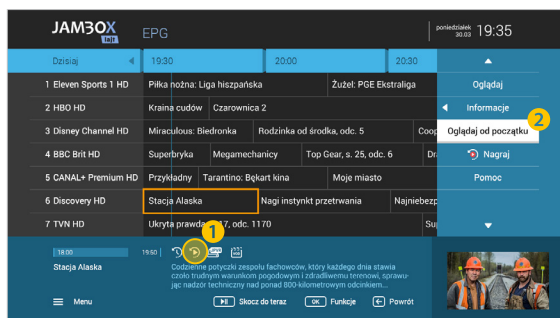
JAMBOX
EPG
poniedziałek 30.03 19:35

Dzisiaj | 19:30 | 20:00 | 20:30

| | | | | |
|---|---|---|---|---|
| 1 Eleven Sports 1 HD | Piłka nożna: Liga hiszpańska | | Żużel: PGE Ekstraliga | |
| 2 HBO HD | Kraina cudów | Czarownica 2 | | |
| 3 Disney Channel HD | Miraculous: Biedronka | Rodzinka od środka, odc. 5 | | Coop |
| 4 BBC Brit HD | Superbryka | Megamechanicy | Top Gear, s. 25, odc. 6 | Dr |
| 5 CANAL+ Premium HD | Przykładny | Tarantino: Bękart kina | Moje miasto | |
| 6 Discovery HD | Stacja Alaska | Nagi instynkt przetrwania | | Najniebezp |
| 7 TVN HD | Ukryta prawda, 1117, odc. 1170 | | | Su |

Oglądaj
Informacje
2
Oglądaj od początku
Nagraj
Pomoc

18:00
19:50
1
Stacja Alaska
Codzienne potyczki zespołu fachowców, który każdego dnia stawia czoło trudnym warunkom pogodowym i zdradliwemu terenowi, sprawując nadzór techniczny nad ponad 800-kilometrowym odcinkiem...

Menu
Skocz do teraz
OK Funkcje
Powrót